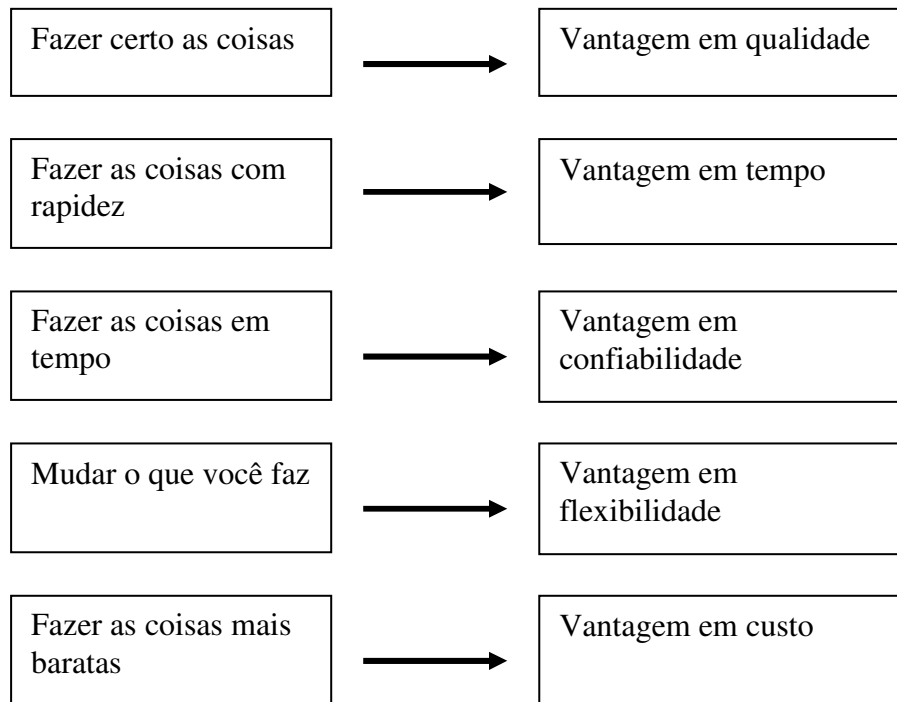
Fazer certo as coisas

Vantagem em qualidade

Fazer as coisas com rapidez

Vantagem em tempo

Fazer as coisas em tempo

Vantagem em confiabilidade

Mudar o que você faz

Vantagem em flexibilidade

Fazer as coisas mais baratas

Vantagem em custo